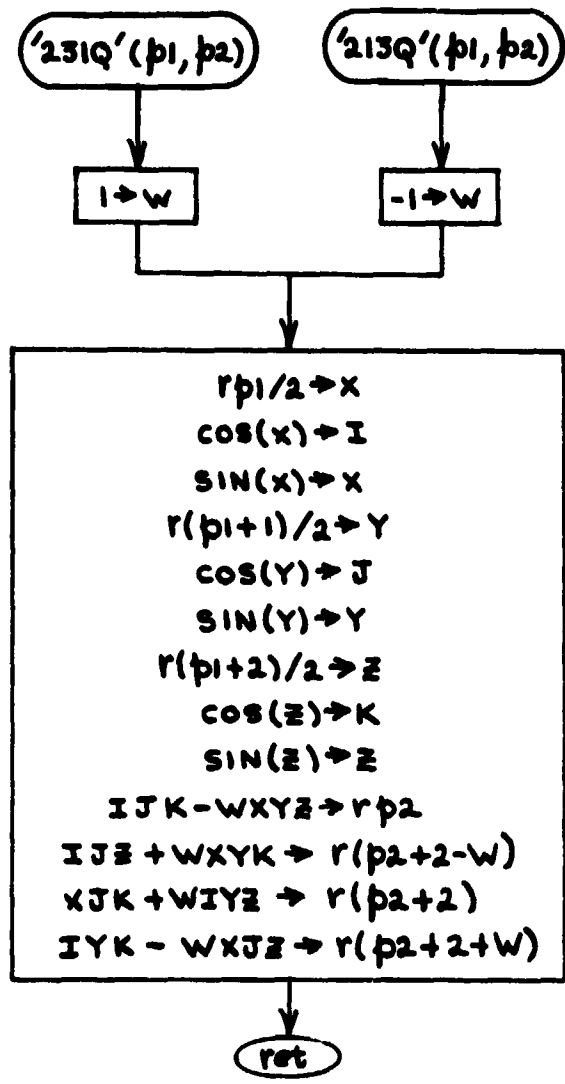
'231Q'(p1, p2)

'213Q'(p1, p2)

1→W

-1→W

rp1/2→X
COS(X)→I
SIN(X)→X
r(p1+1)/2→Y
COS(Y)→J
SIN(Y)→Y
r(p1+2)/2→Z
COS(Z)→K
SIN(Z)→Z
IJK-WXYZ→rp2
IJZ+WXYK→r(p2+2-W)
XJK+WIYZ→r(p2+2)
IYK-WXJZ→r(p2+2+W)

ret